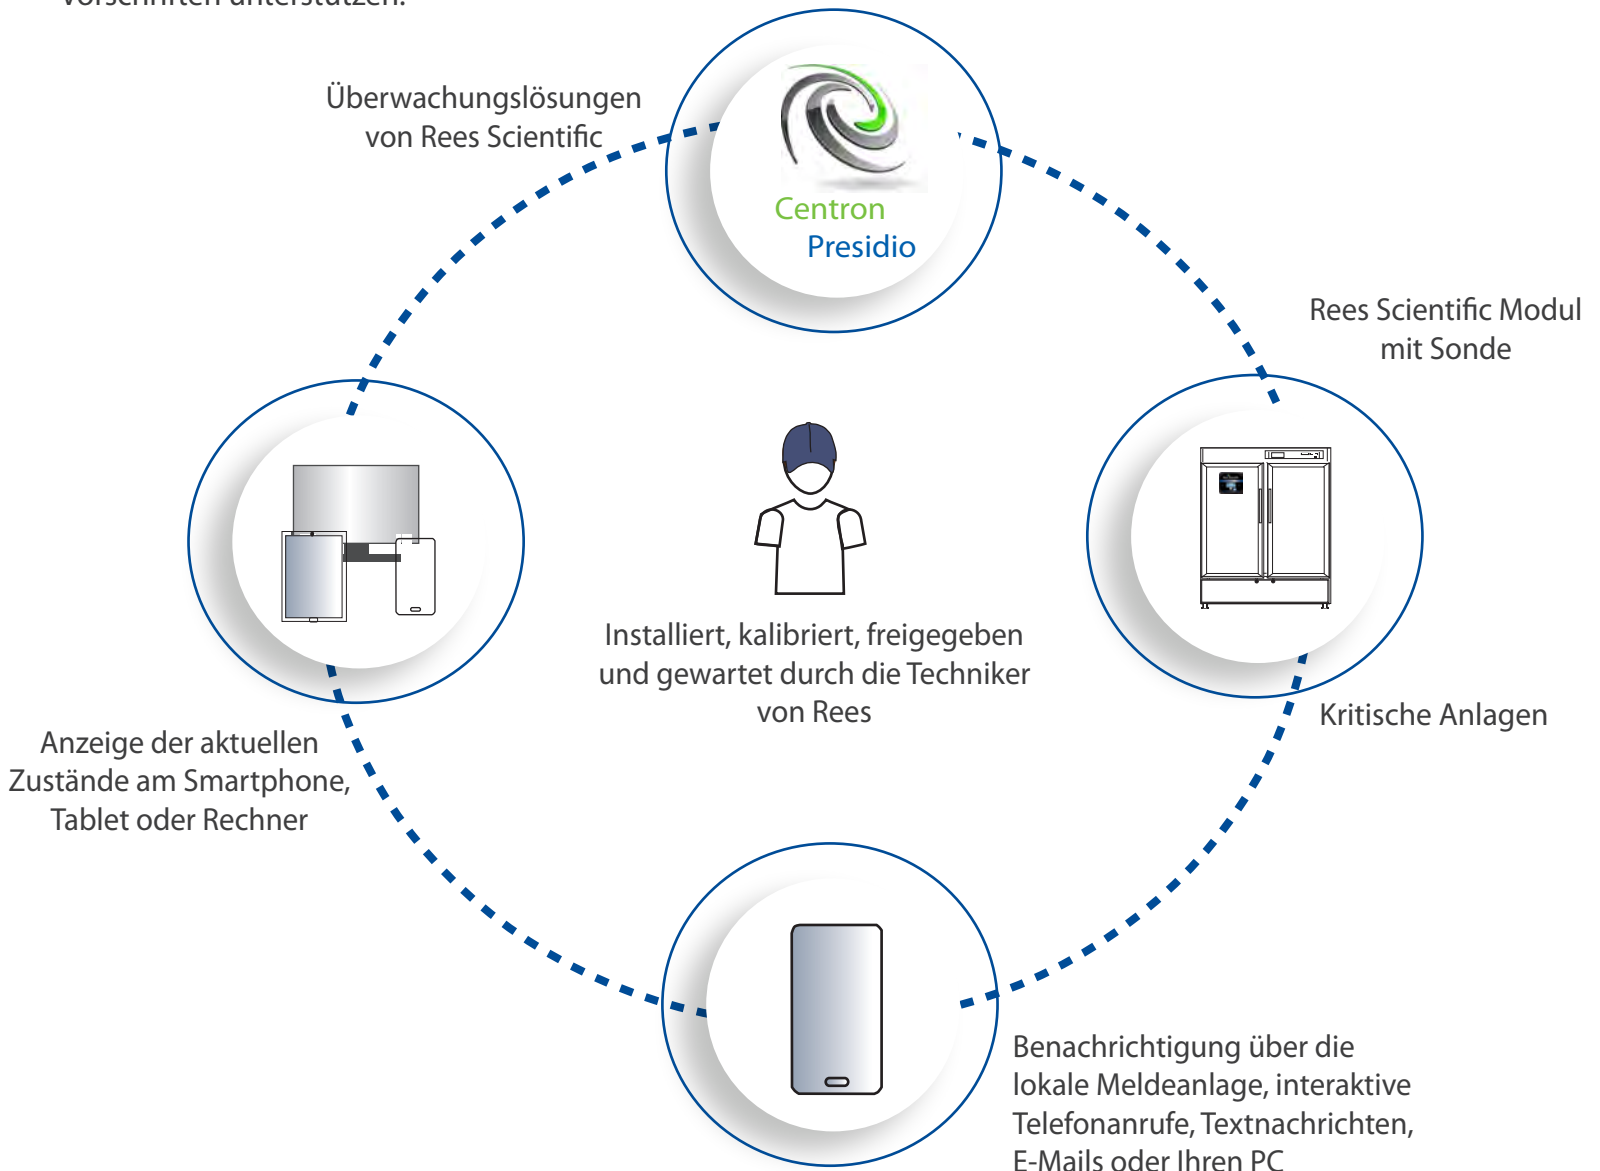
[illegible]

Überwachungslösungen von Rees Scientific

Centron
Presidio

Rees Scientific Modul mit Sonde

Installiert, kalibriert, freigegeben und gewartet durch die Techniker von Rees

Kritische Anlagen

Anzeige der aktuellen Zustände am Smartphone, Tablet oder Rechner

Benachrichtigung über die lokale Meldeanlage, interaktive Telefonanrufe, Textnachrichten, E-Mails oder Ihren PC